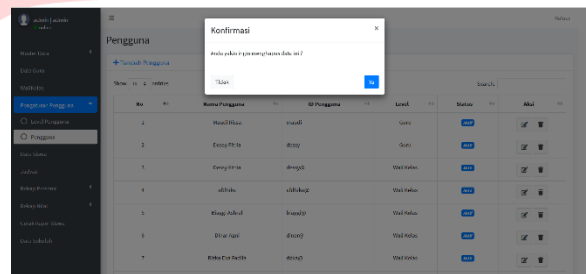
admin | admin
Online

Master Data
Data Guru
Walikelas
Pengaturan Pengguna
Level Pengguna
Pengguna
Data Siswa
Jadwal
Bidang Prestasi
Bidang Nilai
Cetak Rapor Siswa
Data Sekolah

Pengguna

+ Tambah Pengguna

Show 10 entries

Search:

| No | Nama Pengguna | ID Pengguna | Level | Status | Aksi |
|---|---|---|---|---|---|
| 1 | Maudi Riska | maudi | Guru | aktif | |
| 2 | Dessy Fitria | dessy | Guru | aktif | |
| 3 | Dessy Fitria | dessy1 | Wali Kelas | aktif | |
| 4 | alifhda | alifhdaajt | Wali Kelas | aktif | |
| 5 | Elnaga Ahmad | Elnaga93 | Wali Kelas | aktif | |
| 6 | Dinar Ayu | dinar3 | Wali Kelas | aktif | |
| 7 | Rizka Eva Pardi | dessy3 | Wali Kelas | aktif | |

Konfirmasi

Anda yakin ingin menghapus data ini?

Tidak

Ya

Keluar